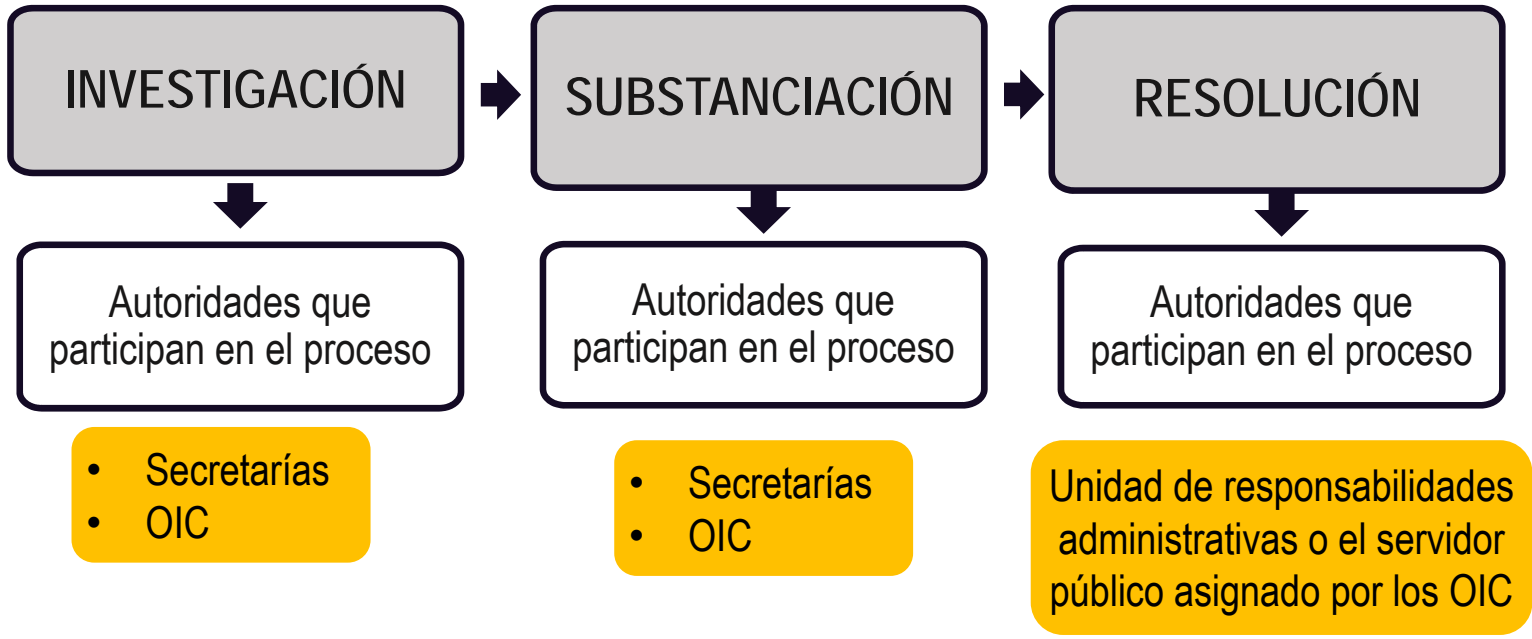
INVESTIGACIÓN

Autoridades que participan en el proceso

- Secretarías
- OIC

SUBSTANCIACIÓN

Autoridades que participan en el proceso

- Secretarías
- OIC

RESOLUCIÓN

Autoridades que participan en el proceso

Unidad de responsabilidades administrativas o el servidor público asignado por los OIC